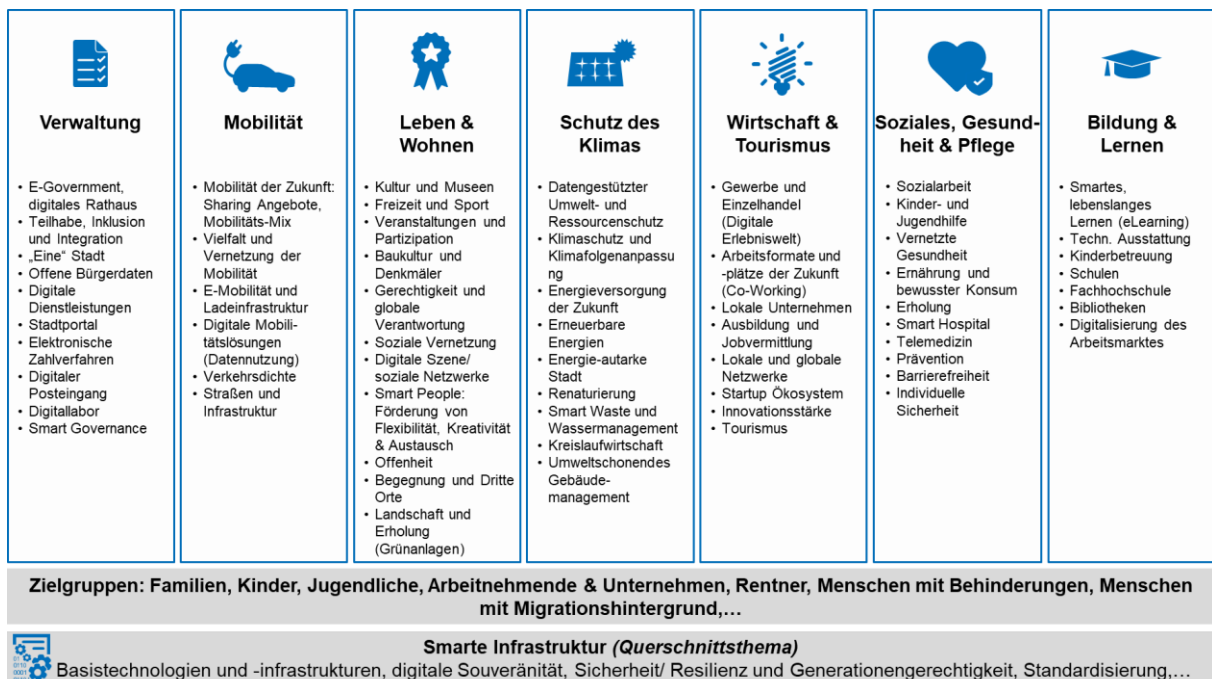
Verwaltung

- E-Government, digitales Rathaus
- Teilhabe, Inklusion und Integration
- „Eine" Stadt
- Offene Bürgerdaten
- Digitale Dienstleistungen
- Stadtportal
- Elektronische Zahlverfahren
- Digitaler Posteingang
- Digitallabor
- Smart Governance

Mobilität

- Mobilität der Zukunft: Sharing Angebote, Mobilitäts-Mix
- Vielfalt und Vernetzung der Mobilität
- E-Mobilität und Ladeinfrastruktur
- Digitale Mobilitätslösungen (Datennutzung)
- Verkehrsdichte
- Straßen und Infrastruktur

Leben & Wohnen

- Kultur und Museen
- Freizeit und Sport
- Veranstaltungen und Partizipation
- Baukultur und Denkmäler
- Gerechtigkeit und globale Verantwortung
- Soziale Vernetzung
- Digitale Szene/ soziale Netzwerke
- Smart People: Förderung von Flexibilität, Kreativität & Austausch
- Offenheit
- Begegnung und Dritte Orte
- Landschaft und Erholung (Grünanlagen)

Schutz des Klimas

- Datengestützter Umwelt- und Ressourcenschutz
- Klimaschutz und Klimafolgenanpassung
- Energieversorgung der Zukunft
- Erneuerbare Energien
- Energie-autarke Stadt
- Renaturierung
- Smart Waste und Wassermanagement
- Kreislaufwirtschaft
- Umweltschonendes Gebäudemanagement

Wirtschaft & Tourismus

- Gewerbe und Einzelhandel (Digitale Erlebniswelt)
- Arbeitsformate und -plätze der Zukunft (Co-Working)
- Lokale Unternehmen
- Ausbildung und Jobvermittlung
- Lokale und globale Netzwerke
- Startup Ökosystem
- Innovationsstärke
- Tourismus

Soziales, Gesundheit & Pflege

- Sozialarbeit
- Kinder- und Jugendhilfe
- Vernetzte Gesundheit
- Ernährung und bewusster Konsum
- Erholung
- Smart Hospital
- Telemedizin
- Prävention
- Barrierefreiheit
- Individuelle Sicherheit

Bildung & Lernen

- Smartes, lebenslanges Lernen (eLearning)
- Techn. Ausstattung
- Kinderbetreuung
- Schulen
- Fachhochschule
- Bibliotheken
- Digitalisierung des Arbeitsmarktes

Zielgruppen: Familien, Kinder, Jugendliche, Arbeitnehmende & Unternehmen, Rentner, Menschen mit Behinderungen, Menschen mit Migrationshintergrund,…

Smarte Infrastruktur *(Querschnittsthema)*
Basistechnologien und -infrastrukturen, digitale Souveränität, Sicherheit/ Resilienz und Generationengerechtigkeit, Standardisierung,…